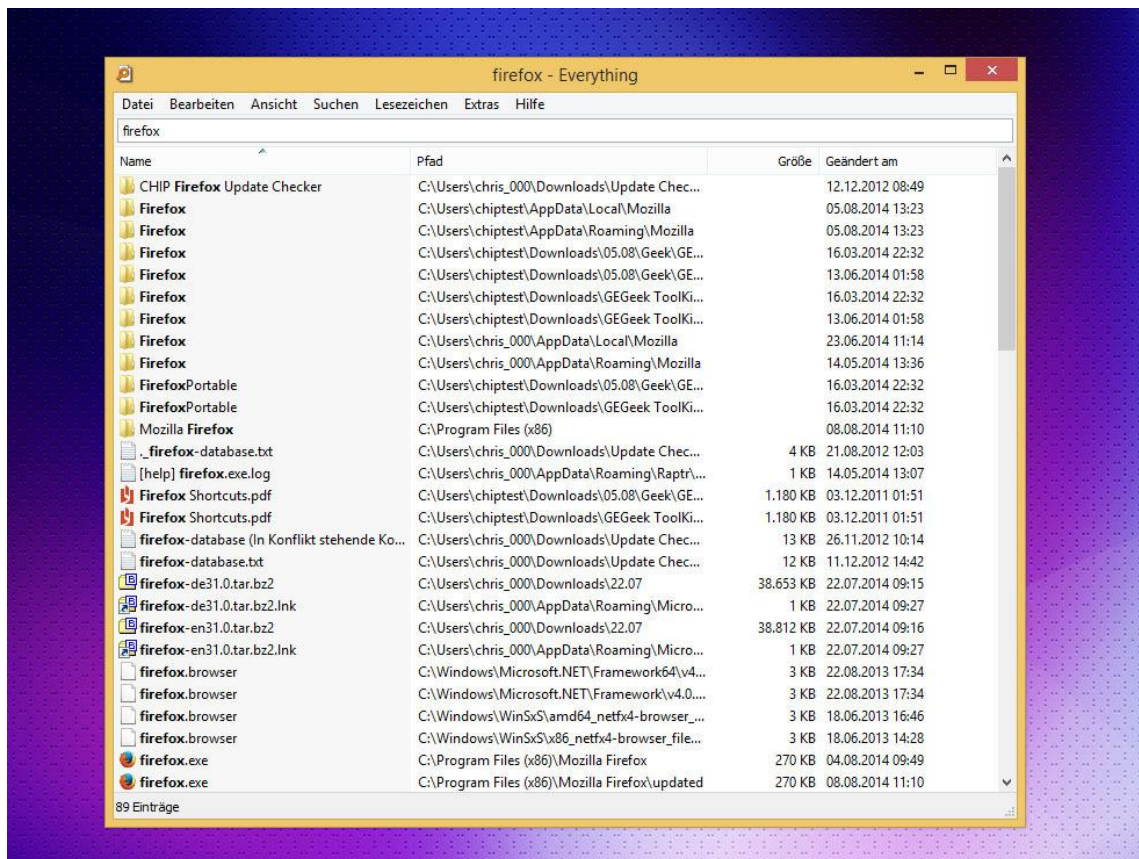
firefox - Everything

Datei Bearbeiten Ansicht Suchen Lesezeichen Extras Hilfe

firefox

| Name | Pfad | Größe | Geändert am |
|---|---|---|---|
| CHIP Firefox Update Checker | C:\Users\chris_000\Downloads\Update Chec... | | 12.12.2012 08:49 |
| Firefox | C:\Users\chiptest\AppData\Local\Mozilla | | 05.08.2014 13:23 |
| Firefox | C:\Users\chiptest\AppData\Roaming\Mozilla | | 05.08.2014 13:23 |
| Firefox | C:\Users\chiptest\Downloads\05.08\Geek\GE... | | 16.03.2014 22:32 |
| Firefox | C:\Users\chiptest\Downloads\05.08\Geek\GE... | | 13.06.2014 01:58 |
| Firefox | C:\Users\chiptest\Downloads\GEGeek ToolKi... | | 16.03.2014 22:32 |
| Firefox | C:\Users\chiptest\Downloads\GEGeek ToolKi... | | 13.06.2014 01:58 |
| Firefox | C:\Users\chris_000\AppData\Local\Mozilla | | 23.06.2014 11:14 |
| Firefox | C:\Users\chris_000\AppData\Roaming\Mozilla | | 14.05.2014 13:36 |
| FirefoxPortable | C:\Users\chiptest\Downloads\05.08\Geek\GE... | | 16.03.2014 22:32 |
| FirefoxPortable | C:\Users\chiptest\Downloads\GEGeek ToolKi... | | 16.03.2014 22:32 |
| Mozilla Firefox | C:\Program Files (x86) | | 08.08.2014 11:10 |
| ._firefox-database.txt | C:\Users\chris_000\Downloads\Update Chec... | 4 KB | 21.08.2012 12:03 |
| [help] firefox.exe.log | C:\Users\chris_000\AppData\Roaming\Raptr\... | 1 KB | 14.05.2014 13:07 |
| Firefox Shortcuts.pdf | C:\Users\chiptest\Downloads\05.08\Geek\GE... | 1.180 KB | 03.12.2011 01:51 |
| Firefox Shortcuts.pdf | C:\Users\chiptest\Downloads\GEGeek ToolKi... | 1.180 KB | 03.12.2011 01:51 |
| firefox-database (In Konflikt stehende Ko... | C:\Users\chris_000\Downloads\Update Chec... | 13 KB | 26.11.2012 10:14 |
| firefox-database.txt | C:\Users\chris_000\Downloads\Update Chec... | 12 KB | 11.12.2012 14:42 |
| firefox-de31.0.tar.bz2 | C:\Users\chris_000\Downloads\22.07 | 38.653 KB | 22.07.2014 09:15 |
| firefox-de31.0.tar.bz2.lnk | C:\Users\chris_000\AppData\Roaming\Micro... | 1 KB | 22.07.2014 09:27 |
| firefox-en31.0.tar.bz2 | C:\Users\chris_000\Downloads\22.07 | 38.812 KB | 22.07.2014 09:16 |
| firefox-en31.0.tar.bz2.lnk | C:\Users\chris_000\AppData\Roaming\Micro... | 1 KB | 22.07.2014 09:27 |
| firefox.browser | C:\Windows\Microsoft.NET\Framework64\v4... | 3 KB | 22.08.2013 17:34 |
| firefox.browser | C:\Windows\Microsoft.NET\Framework\v4.0.... | 3 KB | 22.08.2013 17:34 |
| firefox.browser | C:\Windows\WinSxS\amd64_netfx4-browser_... | 3 KB | 18.06.2013 16:46 |
| firefox.browser | C:\Windows\WinSxS\x86_netfx4-browser_file... | 3 KB | 18.06.2013 14:28 |
| firefox.exe | C:\Program Files (x86)\Mozilla Firefox | 270 KB | 04.08.2014 09:49 |
| firefox.exe | C:\Program Files (x86)\Mozilla Firefox\updated | 270 KB | 08.08.2014 11:10 |

89 Einträge